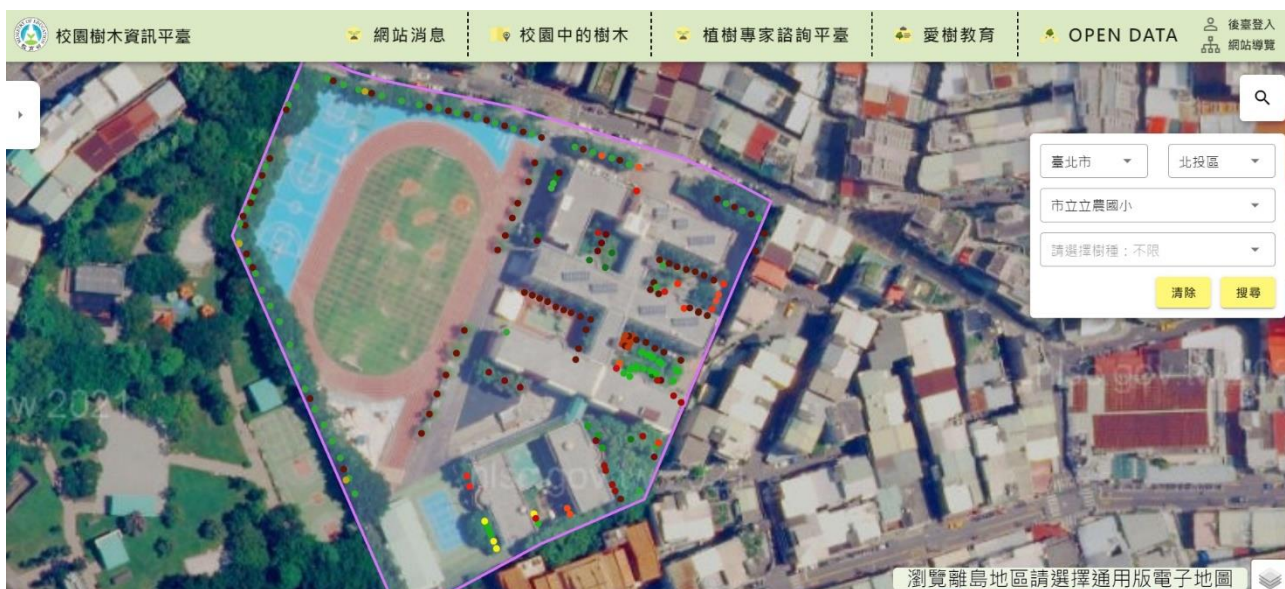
校園樹木資訊平臺

網站消息

校園中的樹木

植樹專家諮詢平臺

愛樹教育

OPEN DATA

後臺登入
網站導覽

臺北市

北投區

市立立農國小

請選擇樹種：不限

清除

搜尋

w 2021

nlsc.gov.tw

nlsc.gov.tw

瀏覽離島地區請選擇通用版電子地圖